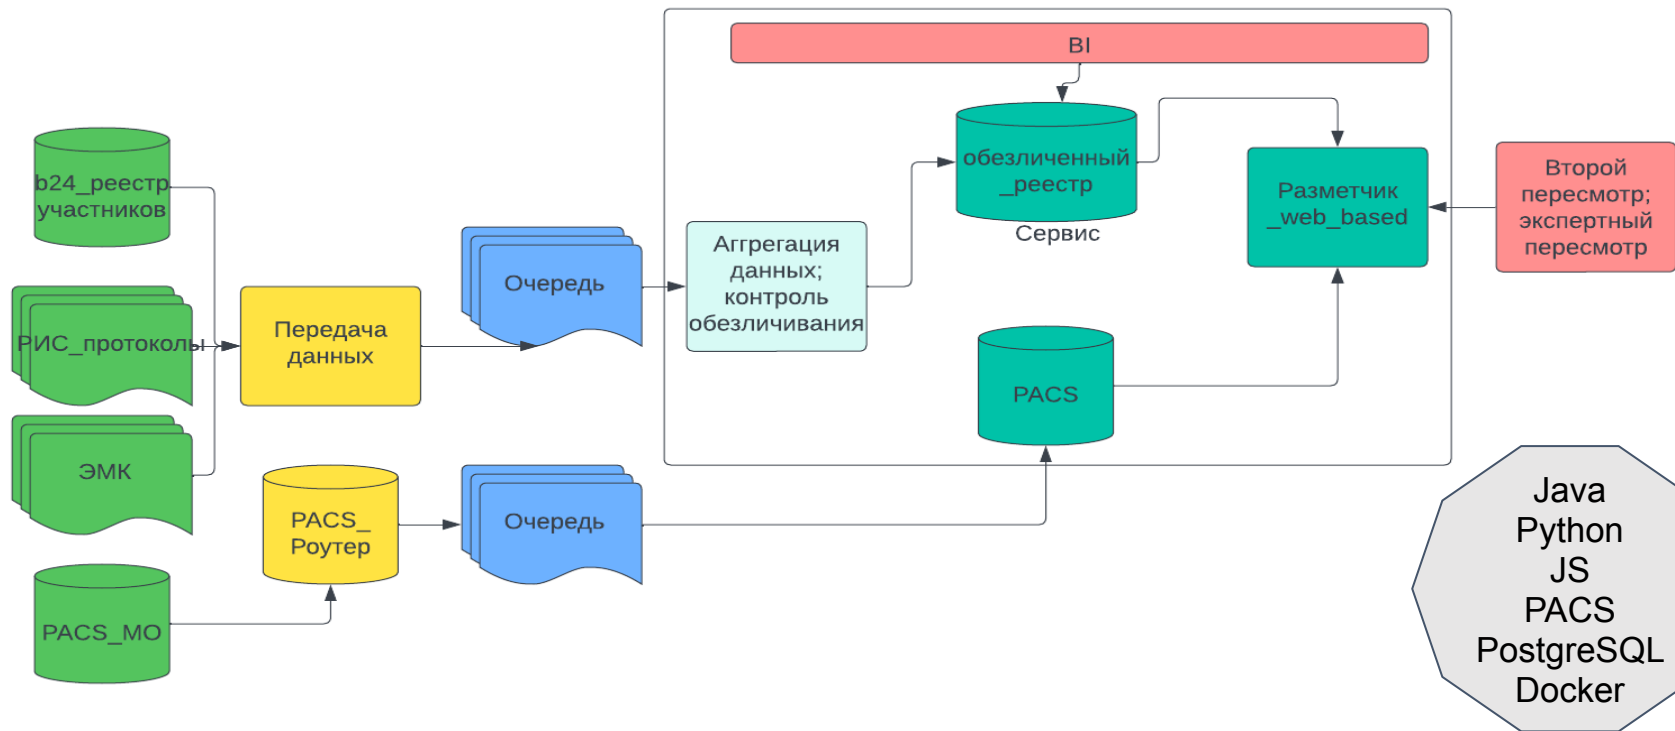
BI

b24_реестр участников

РИС_протоколы

ЭМК

PACS_MO

Передача данных

PACS_ Роутер

Очередь

Очередь

Аггрегация данных; контроль обезличивания

обезличенный _реестр

Сервис

Разметчик _web_based

PACS

Второй пересмотр; экспертный пересмотр

Java
Python
JS
PACS
PostgreSQL
Docker